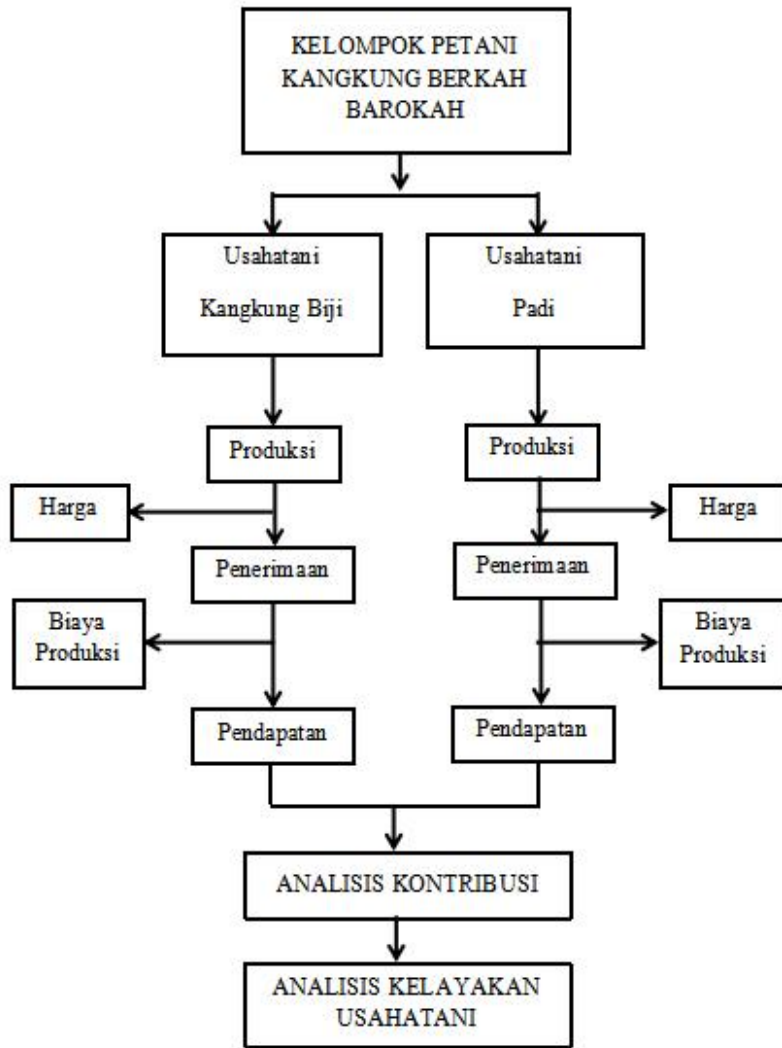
KELOMPOK PETANI KANGKUNG BERKAH BAROKAH

Usahatani Kangkung Biji

Usahatani Padi

Produksi

Produksi

Harga

Harga

Penerimaan

Penerimaan

Biaya Produksi

Biaya Produksi

Pendapatan

Pendapatan

ANALISIS KONTRIBUSI

ANALISIS KELAYAKAN USAHATANI